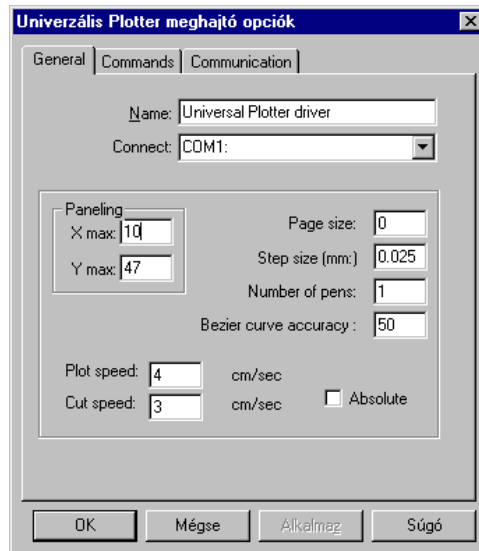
Univerzális Plotter meghajtó opciók

General | Commands | Communication

Name: Universal Plotter driver

Connect: COM1:

Paneling
X max: 10
Y max: 47

Page size: 0
Step size (mm:) 0.025
Number of pens: 1
Bezier curve accuracy : 50

Plot speed: 4 cm/sec
Cut speed: 3 cm/sec

Absolute

OK | Mégse | Alkalmaz | Súgó